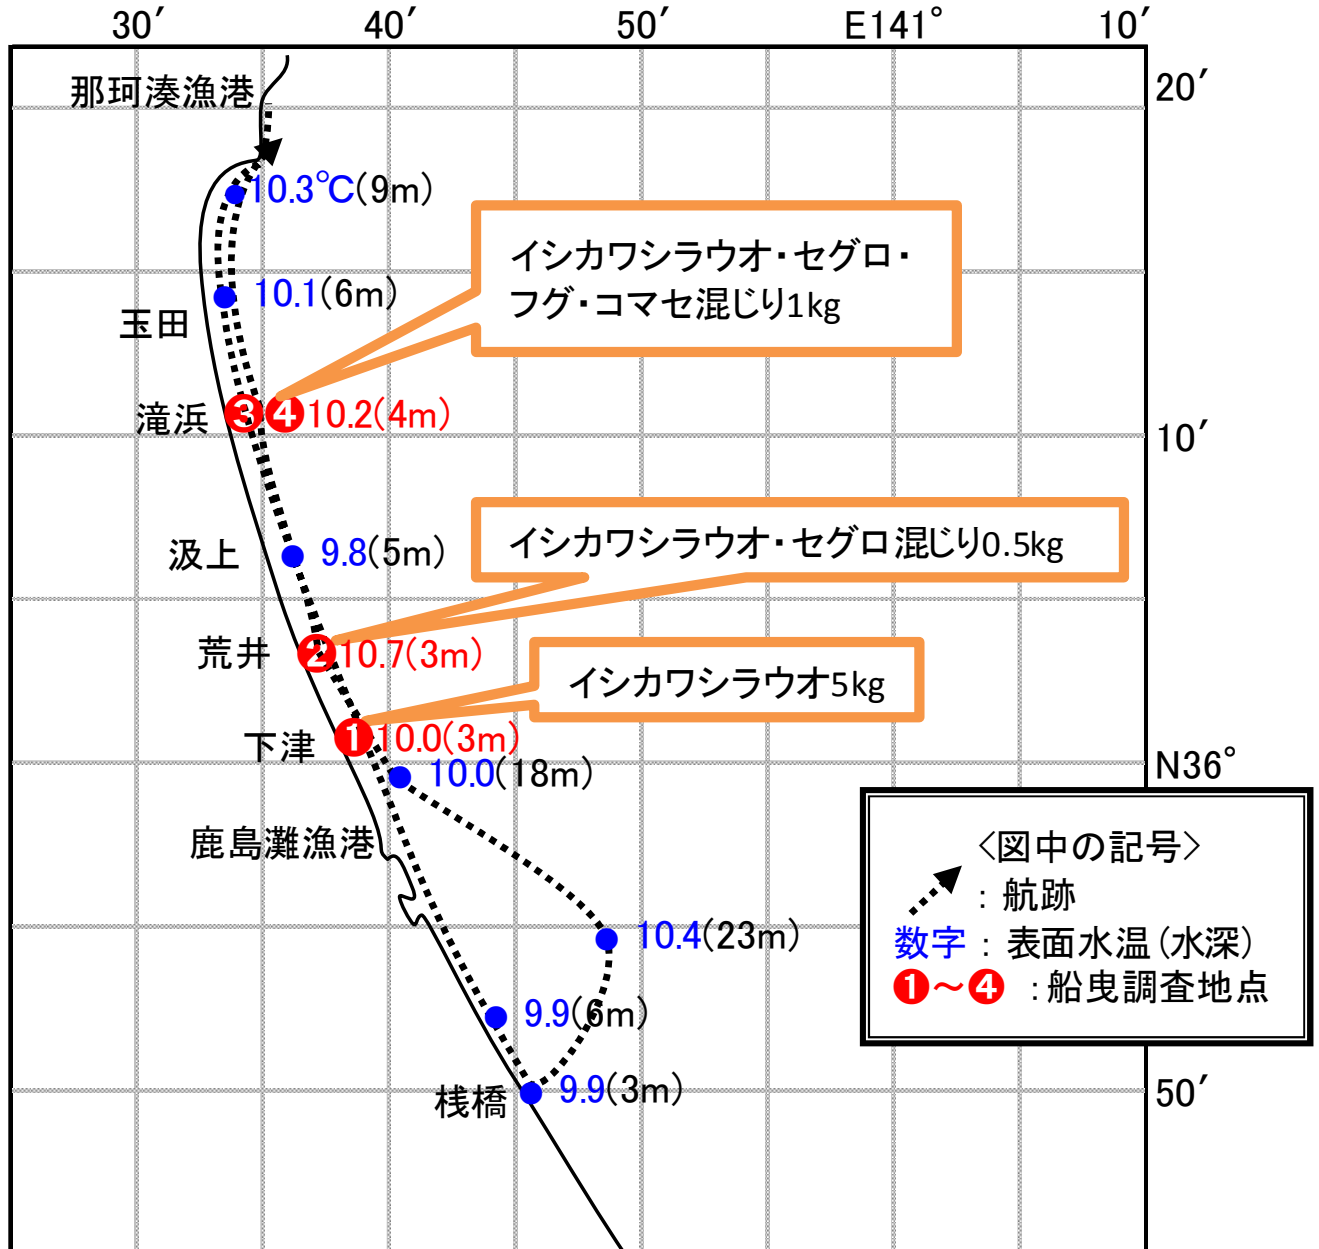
30′ 40′ 50′ E141° 10′

20′

那珂湊漁港

10.3°C(9m)

イシカワシラウオ・セグロ・フグ・コマセ混じり1kg

10.1(6m)

玉田

滝浜 ❸❹ 10.2(4m)

10′

汲上 9.8(5m)

イシカワシラウオ・セグロ混じり0.5kg

荒井 ❷ 10.7(3m)

イシカワシラウオ5kg

下津 ❶ 10.0(3m)

10.0(18m)

N36°

鹿島灘漁港

〈図中の記号〉
：航跡
数字：表面水温(水深)
❶～❹：船曳調査地点

10.4(23m)

9.9(6m)

栈橋 9.9(3m)

50′